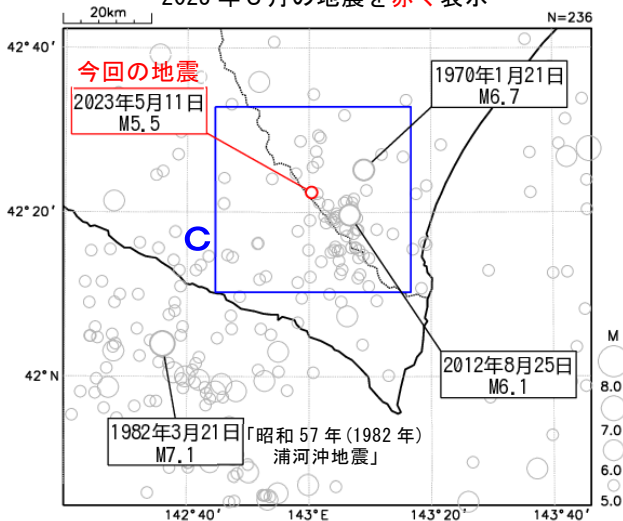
20km
2023年5月の地震を赤く表示
N=236
42°40′
今回の地震
2023年5月11日
M5.5
1970年1月21日
M6.7
42°20′
C
M
2012年8月25日
M6.1
42°N
8.0
1982年3月21日
M7.1
「昭和57年(1982年)浦河沖地震」
7.0
6.0
5.0
142°40′
143°E
143°20′
143°40′